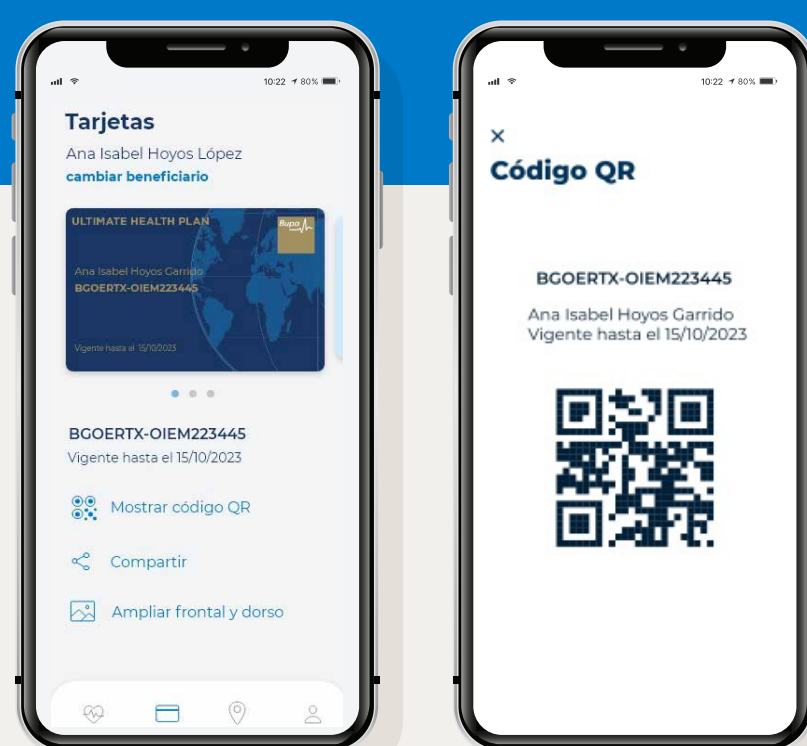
10:22 80%

Tarjetas

Ana Isabel Hoyos López

cambiar beneficiario

ULTIMATE HEALTH PLAN

Bupa

Ana Isabel Hoyos Garrido

BGOERTX-OIEM223445

Vigente hasta el 15/10/2023

BGOERTX-OIEM223445

Vigente hasta el 15/10/2023

Mostrar código QR

Compartir

Ampliar frontal y dorso

10:22 80%

×

Código QR

BGOERTX-OIEM223445

Ana Isabel Hoyos Garrido
Vigente hasta el 15/10/2023